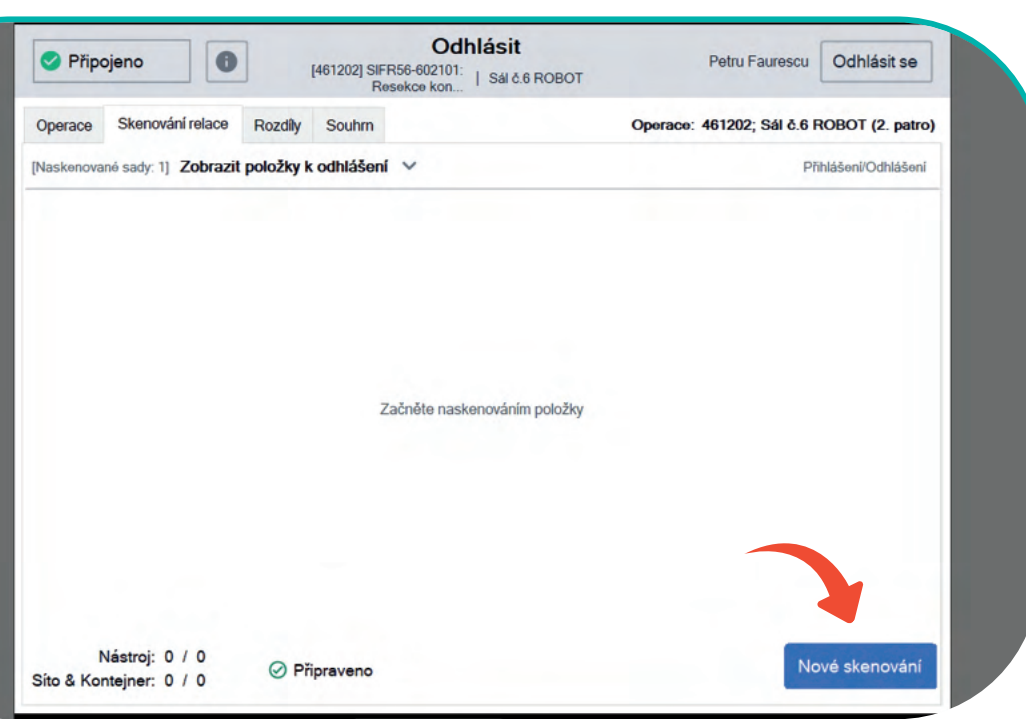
Připojeno

Odhlásit

[461202] SIFR56-602101: Resekce kon... | Sál č.6 ROBOT

Petru Faurescu

Odhlásit se

Operace | Skenování relace | Rozdíly | Souhrn

Operace: 461202; Sál č.6 ROBOT (2. patro)

[Naskenované sady: 1] Zobrazit položky k odhlášení

Přihlášení/Odhlášení

Začněte naskenováním položky

Nástroj: 0 / 0
Síto & Kontejner: 0 / 0

Připraveno

Nové skenování